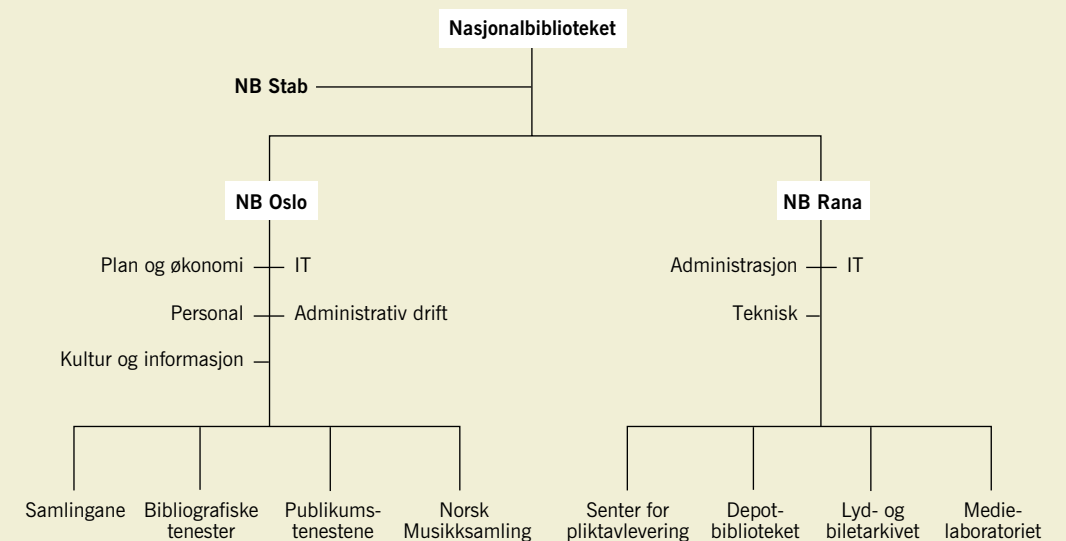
Nasjonalbiblioteket

NB Stab

NB Oslo

Plan og økonomi
IT
Personal
Administrativ drift
Kultur og informasjon

NB Rana

Administrasjon
IT
Teknisk

Samlingane

Bibliografiske tenester

Publikumstenestene

Norsk Musikksamling

Senter for pliktavlevering

Depotbiblioteket

Lyd- og biletarkivet

Medielaboratoriet